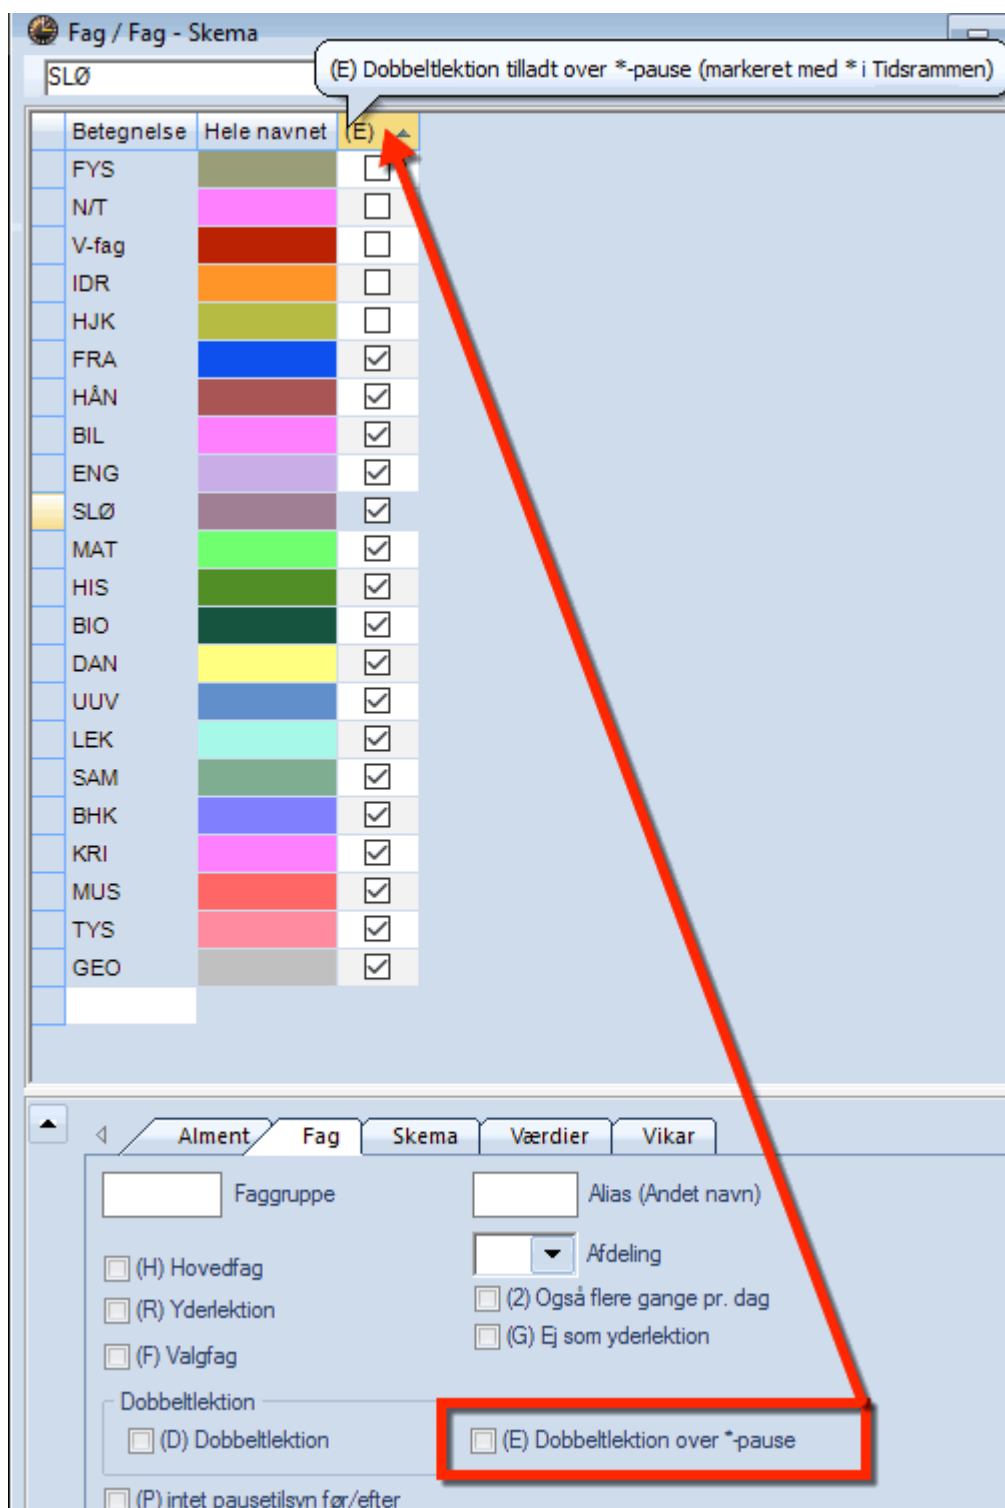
Fag / Fag - Skema

SLØ

(E) Dobbeltlektion tilladt over *-pause (markeret med * i Tidsrammen)

| Betegnelse | Hele navnet | (E) |
|---|---|---|
| FYS | | ☐ |
| N/T | | ☐ |
| V-fag | | ☐ |
| IDR | | ☐ |
| HJK | | ☐ |
| FRA | | ☑ |
| HÅN | | ☑ |
| BIL | | ☑ |
| ENG | | ☑ |
| SLØ | | ☑ |
| MAT | | ☑ |
| HIS | | ☑ |
| BIO | | ☑ |
| DAN | | ☑ |
| UUV | | ☑ |
| LEK | | ☑ |
| SAM | | ☑ |
| BHK | | ☑ |
| KRI | | ☑ |
| MUS | | ☑ |
| TYS | | ☑ |
| GEO | | ☑ |

Alment Fag Skema Værdier Vikar

Faggruppe

Alias (Andet navn)

Afdeling

(H) Hovedfag

(R) Yderlektion

(F) Valgfag

(2) Også flere gange pr. dag

(G) Ej som yderlektion

Dobbeltlektion

(D) Dobbeltlektion

(E) Dobbeltlektion over *-pause

(P) intet pausetilsyn før/efter